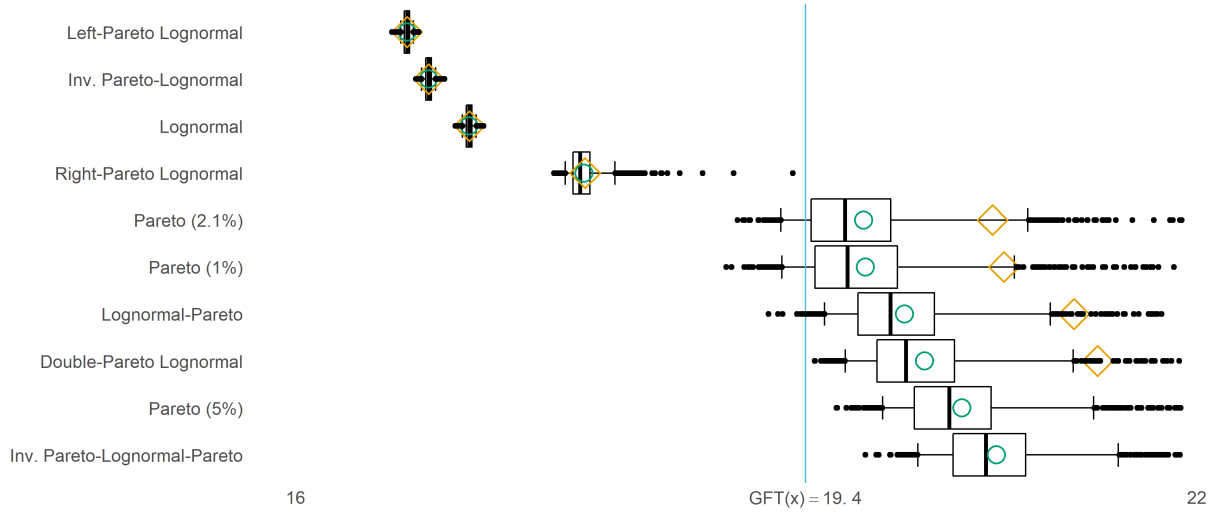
Left-Pareto Lognormal
Inv. Pareto-Lognormal
Lognormal
Right-Pareto Lognormal
Pareto (2.1%)
Pareto (1%)
Lognormal-Pareto
Double-Pareto Lognormal
Pareto (5%)
Inv. Pareto-Lognormal-Pareto

16
GFT(x) = 19. 4
22